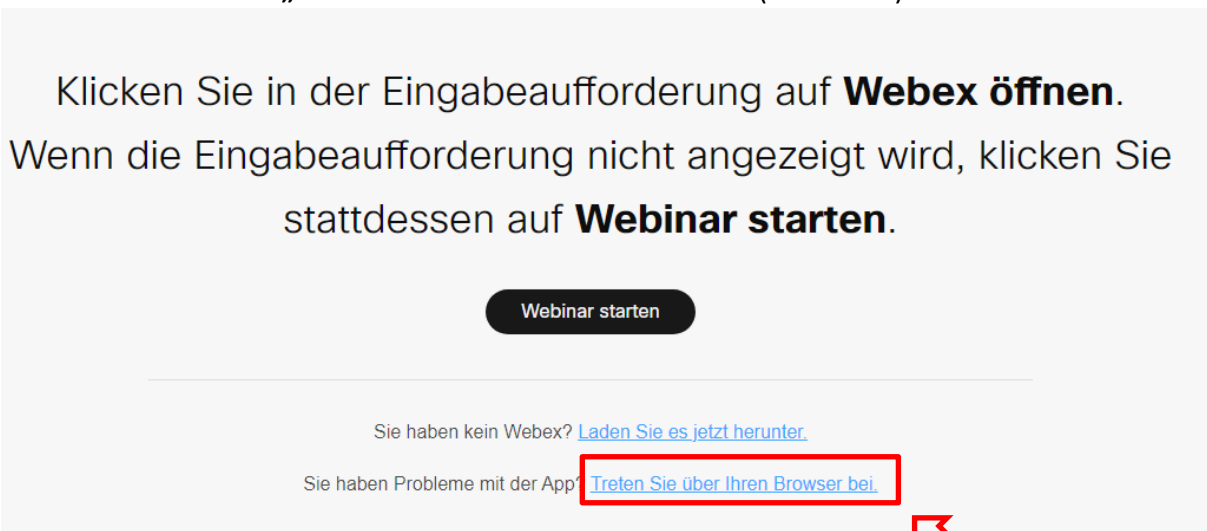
Klicken Sie in der Eingabeaufforderung auf **Webex öffnen**. Wenn die Eingabeaufforderung nicht angezeigt wird, klicken Sie stattdessen auf **Webinar starten**.

Webinar starten

Sie haben kein Webex? Laden Sie es jetzt herunter.

Sie haben Probleme mit der App? Treten Sie über Ihren Browser bei.